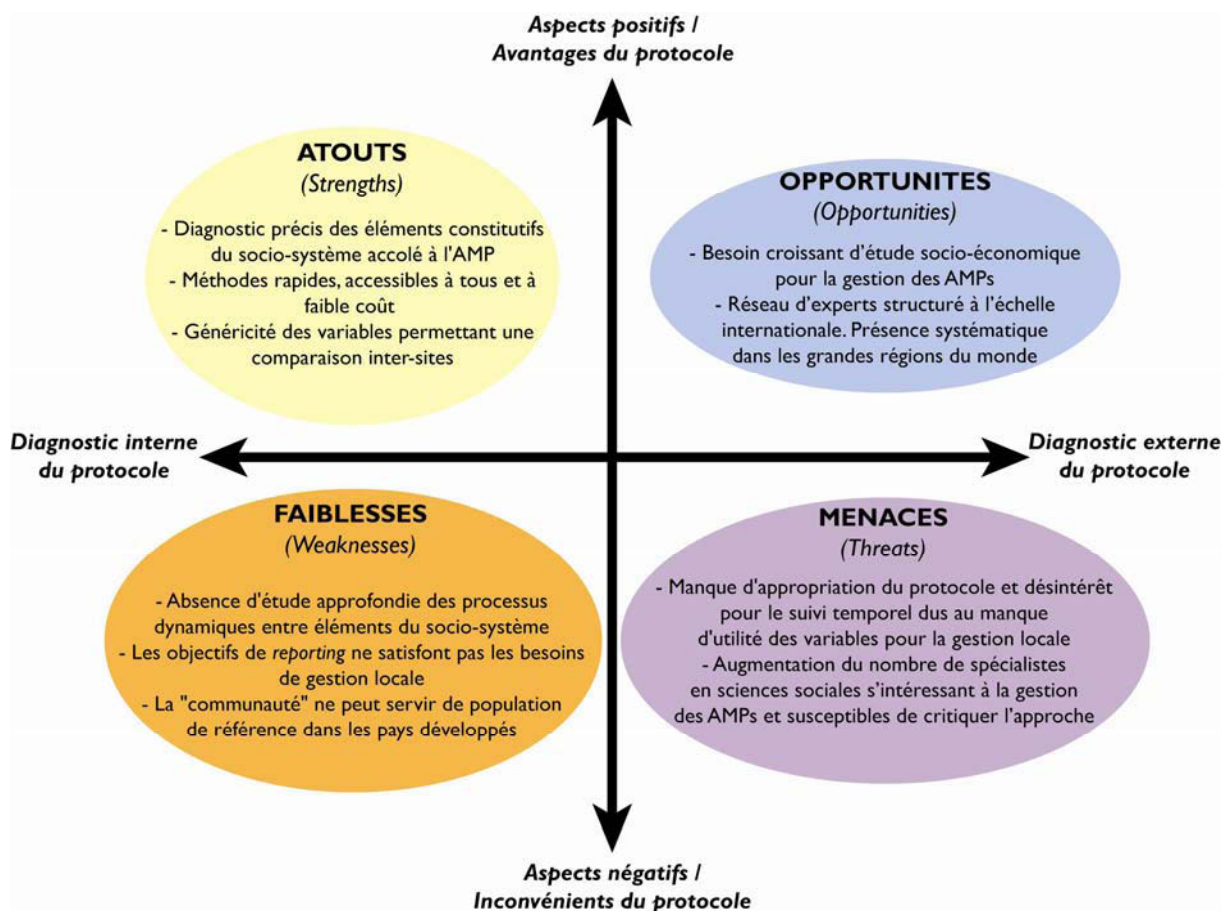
Aspects positifs / Avantages du protocole

ATOUTS
(Strengths)

- Diagnostic précis des éléments constitutifs du socio-système accolé à l'AMP
- Méthodes rapides, accessibles à tous et à faible coût
- Généricité des variables permettant une comparaison inter-sites

OPPORTUNITES
(Opportunities)

- Besoin croissant d'étude socio-économique pour la gestion des AMPs
- Réseau d'experts structuré à l'échelle internationale. Présence systématique dans les grandes régions du monde

Diagnostic interne du protocole

Diagnostic externe du protocole

FAIBLESSES
(Weaknesses)

- Absence d'étude approfondie des processus dynamiques entre éléments du socio-système
- Les objectifs de reporting ne satisfont pas les besoins de gestion locale
- La "communauté" ne peut servir de population de référence dans les pays développés

MENACES
(Threats)

- Manque d'appropriation du protocole et désintérêt pour le suivi temporel dus au manque d'utilité des variables pour la gestion locale
- Augmentation du nombre de spécialistes en sciences sociales s'intéressant à la gestion des AMPs et susceptibles de critiquer l'approche

Aspects négatifs / Inconvénients du protocole